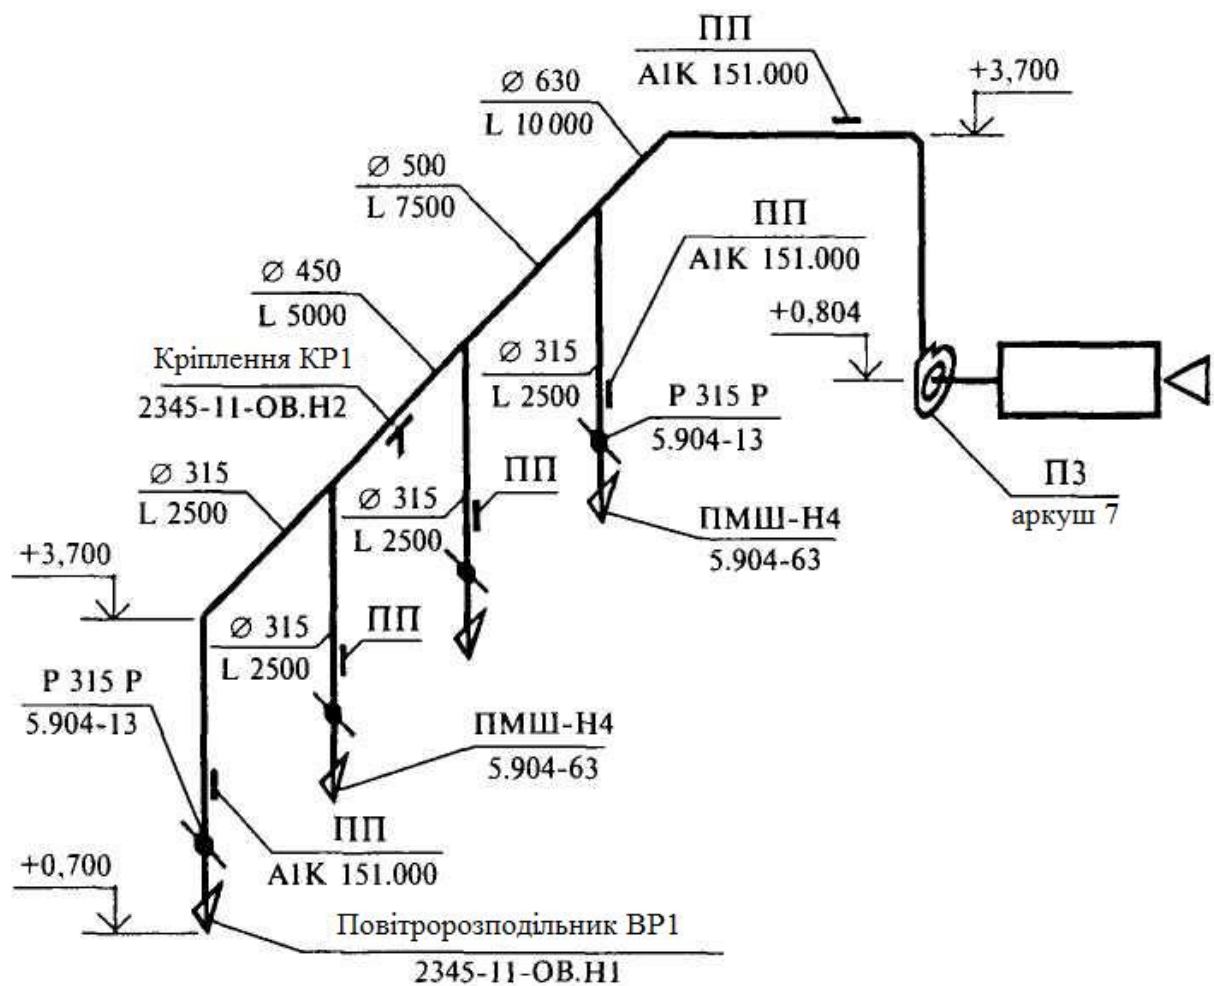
ПП
А1К 151.000

+3,700

Ø 630
L 10 000

Ø 500
L 7500

ПП
А1К 151.000

Ø 450
L 5000

+0,804

Кріплення КР1
2345-11-ОВ.Н2

Ø 315
L 2500

Р 315 Р
5.904-13

Ø 315
L 2500

Ø 315
L 2500

ПП

ПМШ-Н4
5.904-63

ПЗ
аркуш 7

+3,700

Ø 315
L 2500

ПП

Р 315 Р
5.904-13

ПМШ-Н4
5.904-63

ПП
А1К 151.000

+0,700

Повітророзподільник ВР1
2345-11-ОВ.Н1